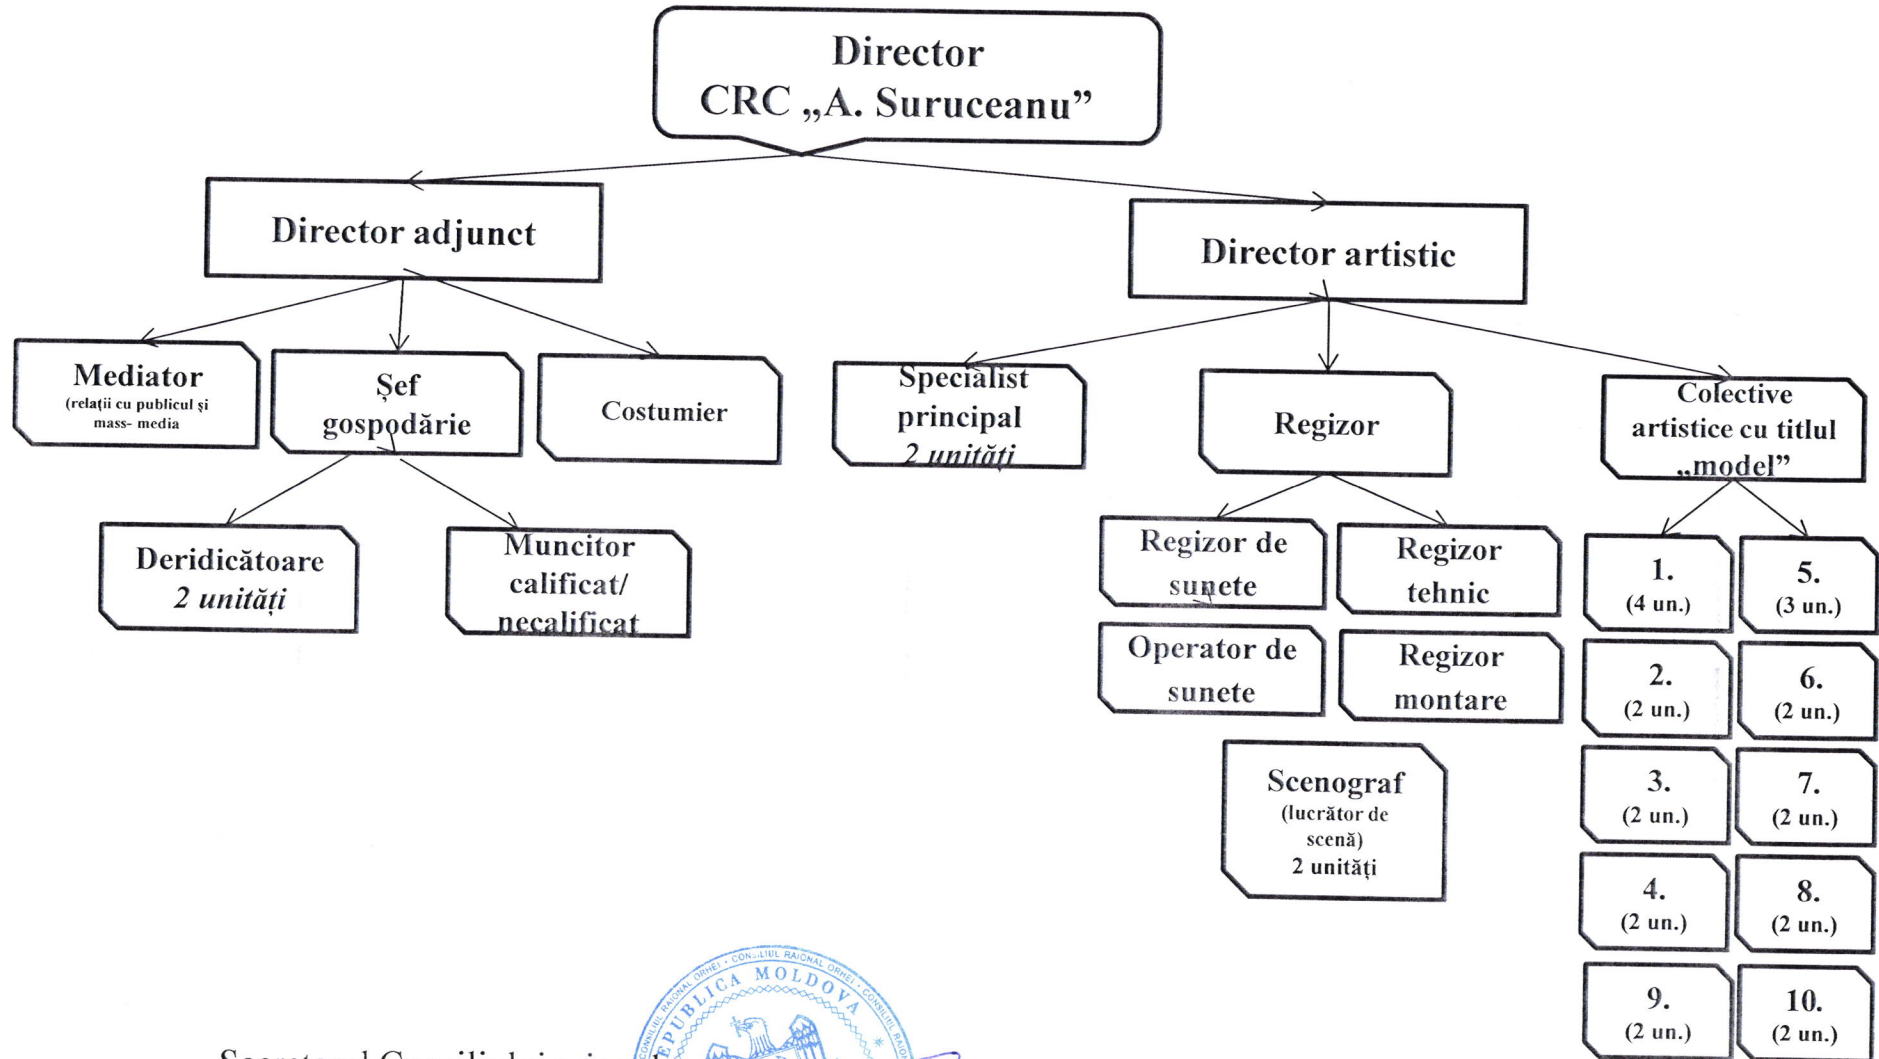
Director
CRC „A. Suruceanu”

Director adjunct

Director artistic

Mediator
(relații cu publicul și mass- media

Șef gospodărie

Costumier

Specialist principal
2 unități

Regizor

Colective artistice cu titlul „model”

Deridicătoare
2 unități

Muncitor calificat/ necalificat

Regizor de sunete

Regizor tehnic

Operator de sunete

Regizor montare

Scenograf
(lucrător de scenă)
2 unități

1.
(4 un.)

5.
(3 un.)

2.
(2 un.)

6.
(2 un.)

3.
(2 un.)

7.
(2 un.)

4.
(2 un.)

8.
(2 un.)

9.
(2 un.)

10.
(2 un.)

CONSILIUL RAIONAL ORHEI • REPUBLICA MOLDOVA

Secretarul Consiliului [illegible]